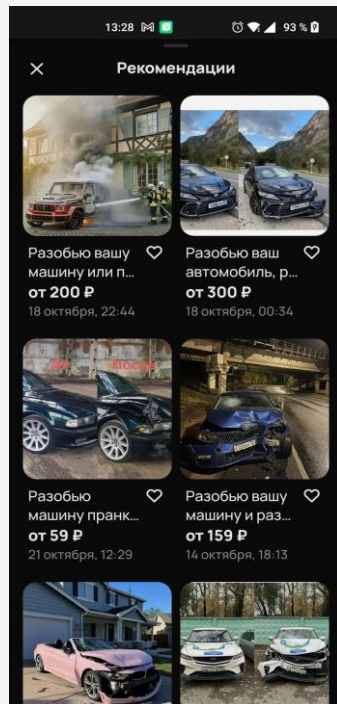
13:28 93 %

Рекомендации

Разобью вашу машину или п...
от 200 ₽
18 октября, 22:44

Разобью ваш автомобиль, р...
от 300 ₽
18 октября, 00:34

До После

Разобью машину пранк...
от 59 ₽
21 октября, 12:29

Разобью вашу машину и раз...
от 159 ₽
14 октября, 18:13